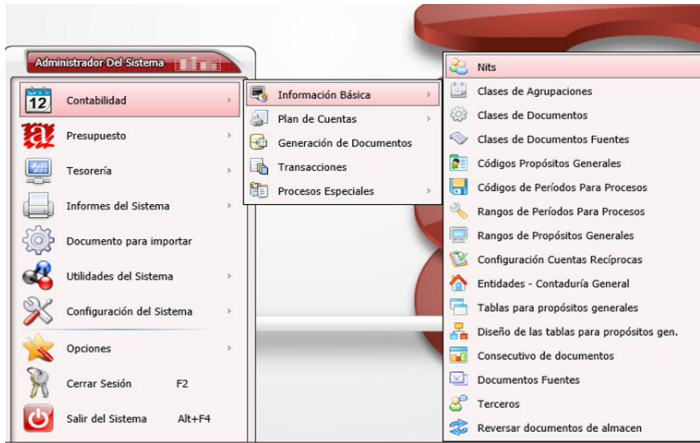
Administrador Del Sistema

12 Contabilidad
Presupuesto
Tesorería
Informes del Sistema
Documento para importar
Utilidades del Sistema
Configuración del Sistema
Opciones
Cerrar Sesión F2
Salir del Sistema Alt+F4

Información Básica
Plan de Cuentas
Generación de Documentos
Transacciones
Procesos Especiales

Nits
Clases de Agrupaciones
Clases de Documentos
Clases de Documentos Fuentes
Códigos Propósitos Generales
Códigos de Períodos Para Procesos
Rangos de Períodos Para Procesos
Rangos de Propósitos Generales
Configuración Cuentas Recíprocas
Entidades - Contaduría General
Tablas para propósitos generales
Diseño de las tablas para propósitos gen.
Consecutivo de documentos
Documentos Fuentes
Terceros
Reversar documentos de almacen